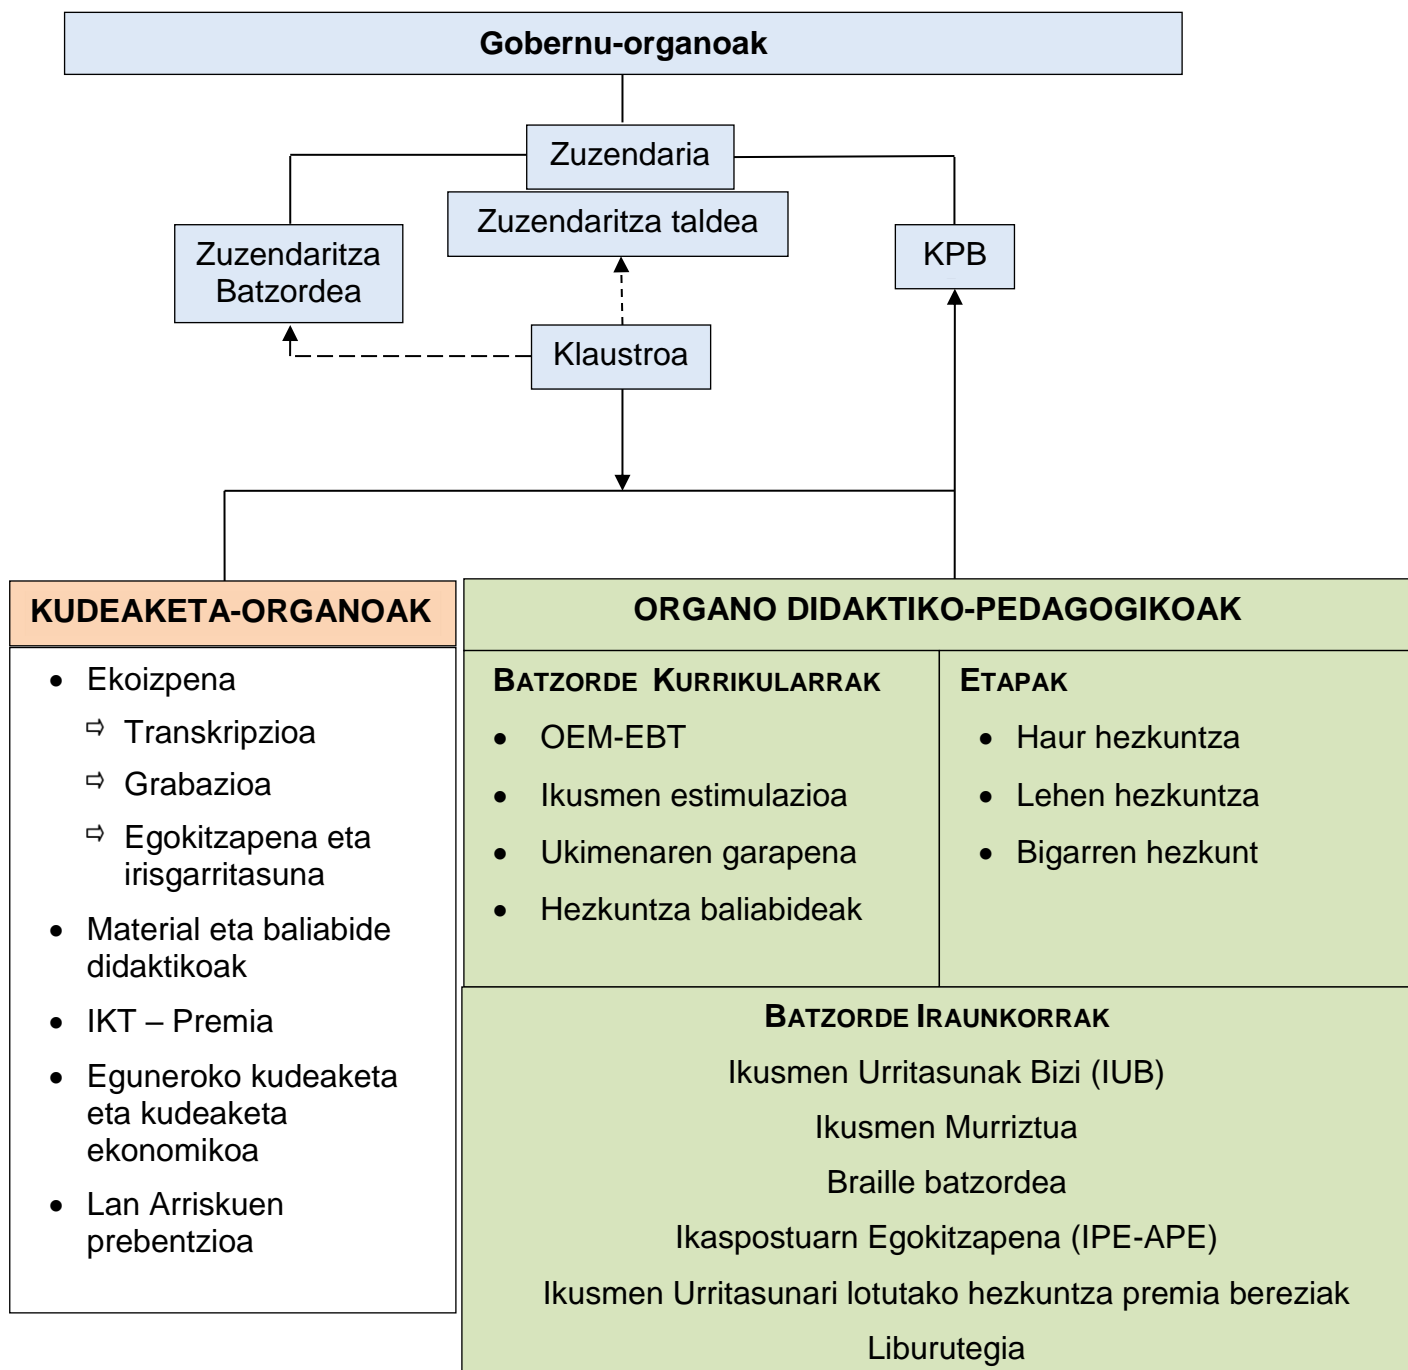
Gobernu-organoak

Zuzendaria

Zuzendaritza taldea

Zuzendaritza Batzordea

KPB

Klaustroa

KUDEAKETA-ORGANOAK

- Ekoizpena
  - Transkripzioa
  - Grabazioa
  - Egokitzapena eta irisgarritasuna
- Material eta baliabide didaktikoak
- IKT – Premia
- Eguneroko kudeaketa eta kudeaketa ekonomikoa
- Lan Arriskuen prebentzioa

ORGANO DIDAKTIKO-PEDAGOGIKOAK

BATZORDE KURRIKULARRAK

- OEM-EBT
- Ikusmen estimulazioa
- Ukimenaren garapena
- Hezkuntza baliabideak

ETAPAK

- Haur hezkuntza
- Lehen hezkuntza
- Bigarren hezkunt

BATZORDE IRAUNKORRAK

Ikusmen Urritasunak Bizi (IUB)

Ikusmen Murriztua

Braille batzordea

Ikaspostuarn Egokitzapena (IPE-APE)

Ikusmen Urritasunari lotutako hezkuntza premia bereziak

Liburutegia